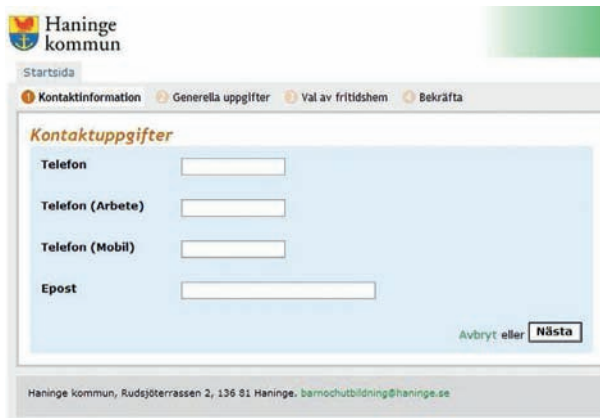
Haninge kommun

Startsida

Kontaktinformation Generella uppgifter Val av fritidshem Bekräfta

Kontaktuppgifter

Telefon

Telefon (Arbete)

Telefon (Mobil)

Epost

Avbryt eller Nästa

Haninge kommun, Rudsjöterrassen 2, 136 81 Haninge. barnochutbildning@haninge.se